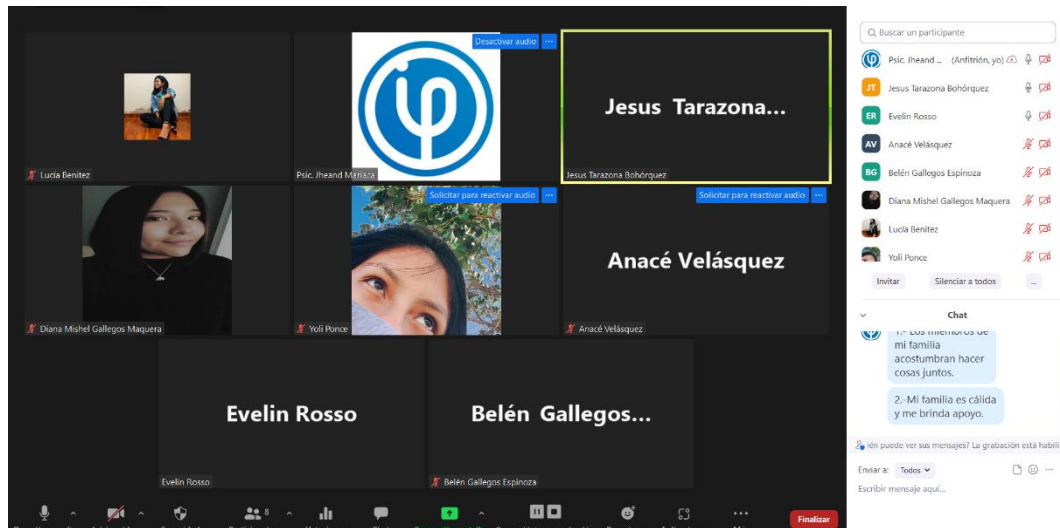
Lucía Benitez

Desactivar audio

Psic. Jheand Mañaca

Jesus Tarazona...

Jesus Tarazona Bohórquez

Diana Mishel Gallegos Maquera

Solicitar para reactivar audio

Yoli Ponce

Solicitar para reactivar audio

Anacé Velásquez

Anacé Velásquez

Evelin Rosso

Evelin Rosso

Belén Gallegos...

Belén Gallegos Espinoza

8

Finalizar

Buscar un participante

Psic. Jheand ... (Anfitrión, yo)

JT Jesus Tarazona Bohórquez

ER Evelin Rosso

AV Anacé Velásquez

BG Belén Gallegos Espinoza

Diana Mishel Gallegos Maquera

Lucía Benitez

Yoli Ponce

Invitar

Silenciar a todos

...

Chat

1.- Los miembros de mi familia acostumbran hacer cosas juntos.

2.-Mi familia es cálida y me brinda apoyo.

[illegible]ién puede ver sus mensajes? La grabación está habili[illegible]

Enviar a: Todos

Escribir mensaje aquí...